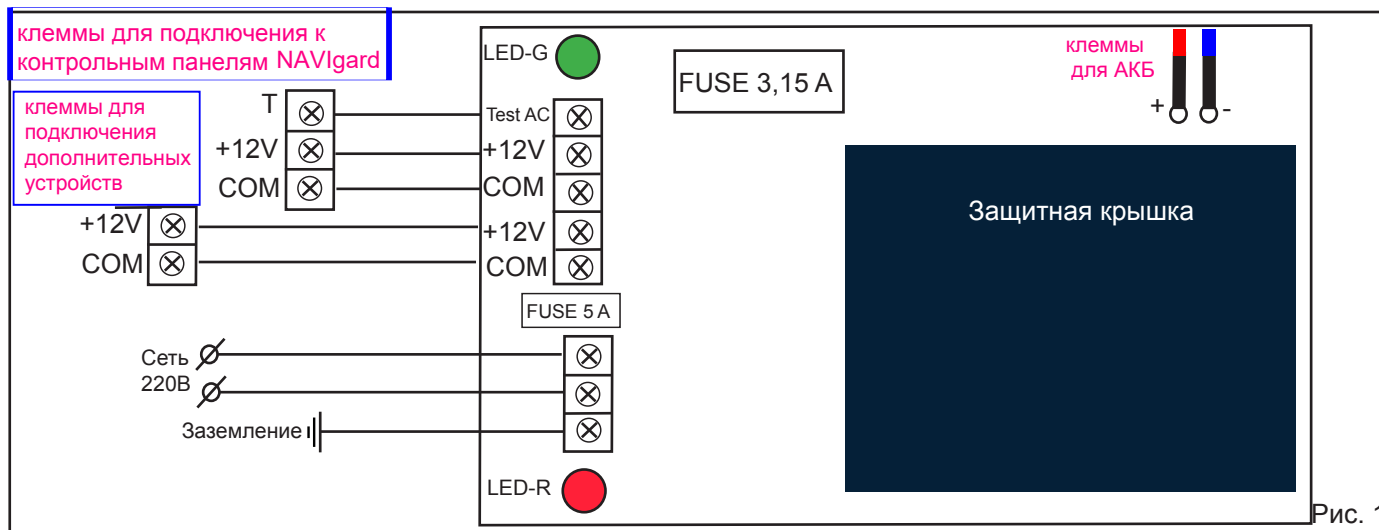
клеммы для подключения к контрольным панелям NAVIgard

клеммы для подключения дополнительных устройств

T
+12V
COM

+12V
COM

LED-G

FUSE 3,15 A

клеммы для АКБ

+
-

Test AC
+12V
COM
+12V
COM

Защитная крышка

FUSE 5 A

Сеть 220В

Заземление

LED-R

Рис. 1